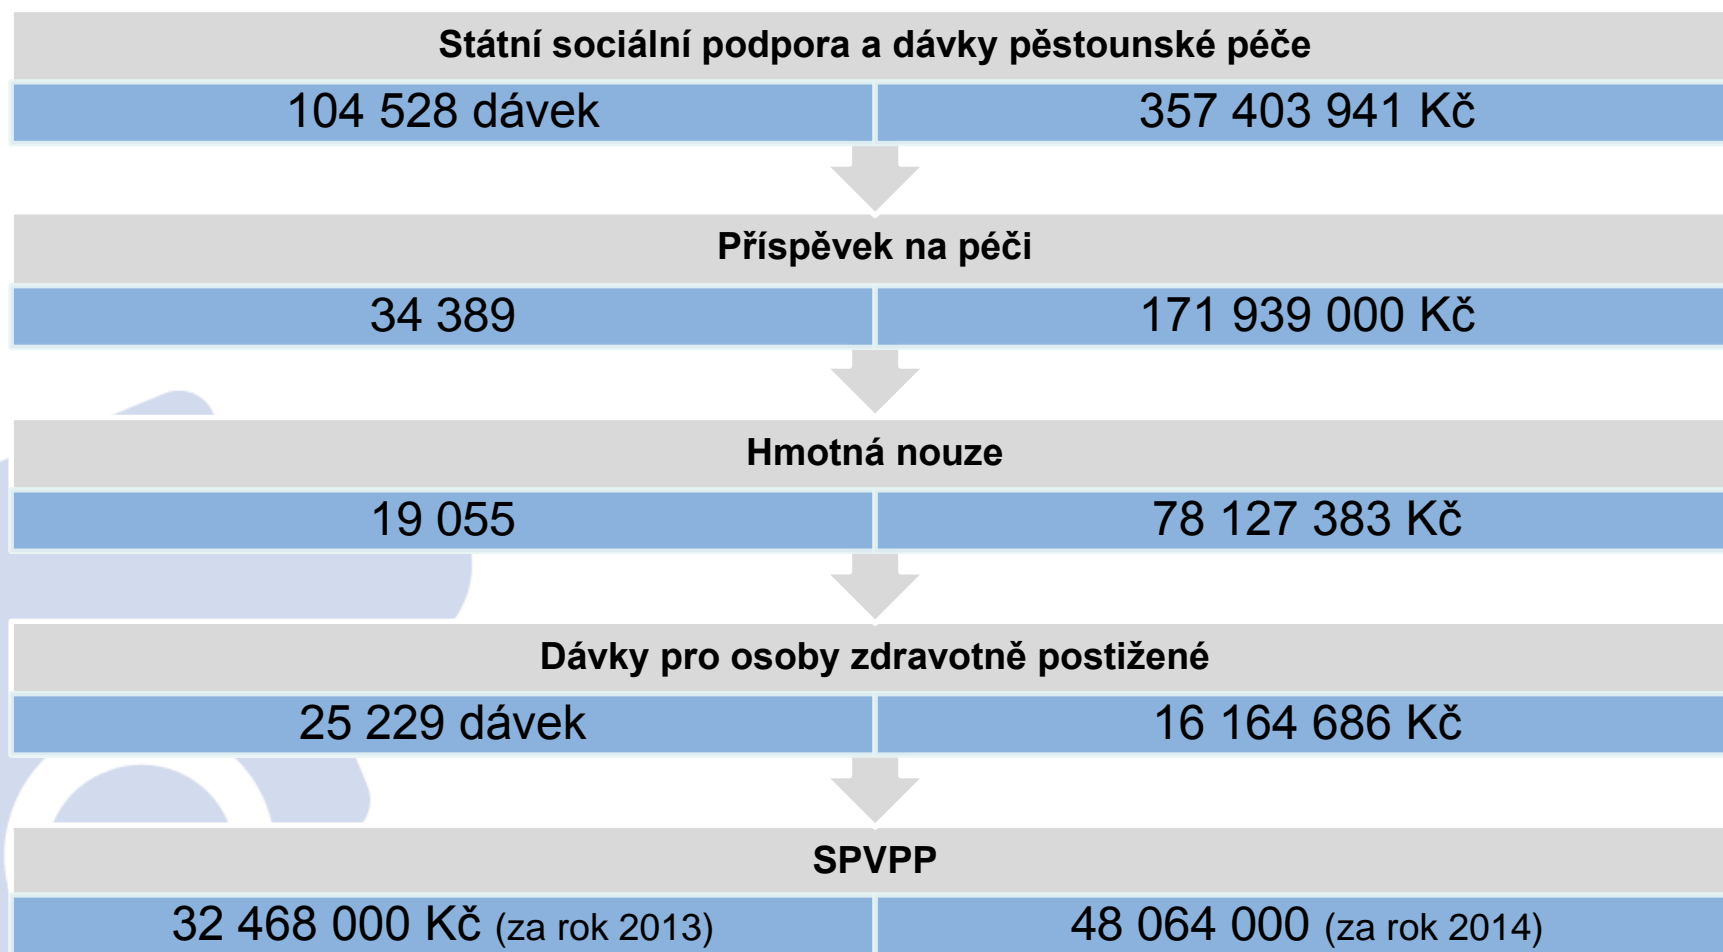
Státní sociální podpora a dávky pěstounské péče

104 528 dávek

357 403 941 Kč

Příspěvek na péči

34 389

171 939 000 Kč

Hmotná nouze

19 055

78 127 383 Kč

Dávky pro osoby zdravotně postižené

25 229 dávek

16 164 686 Kč

SPVPP

32 468 000 Kč (za rok 2013)

48 064 000 (za rok 2014)